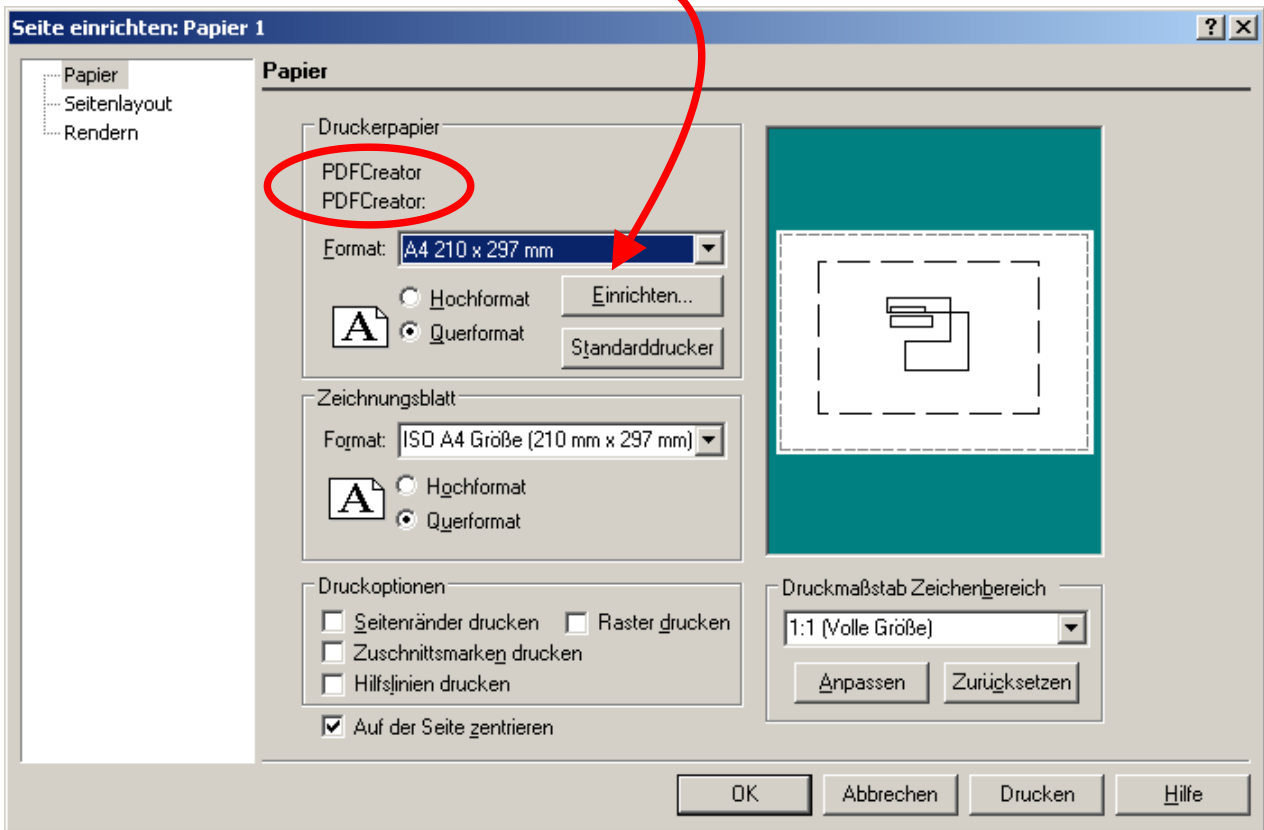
Seite einrichten: Papier 1

? X

Papier
Seitenlayout
Rendern

Papier

Druckerpapier

PDFCreator
PDFCreator:

Format: A4 210 x 297 mm

Hochformat
Querformat

Einrichten...
Standarddrucker

Zeichnungsblatt

Format: ISO A4 Größe (210 mm x 297 mm)

Hochformat
Querformat

Druckoptionen

Seitenränder drucken
Raster drucken
Zuschnittsmarken drucken
Hilfslinien drucken

Auf der Seite zentrieren

Druckmaßstab Zeichenbereich

1:1 (Volle Größe)

Anpassen
Zurücksetzen

OK
Abbrechen
Drucken
Hilfe